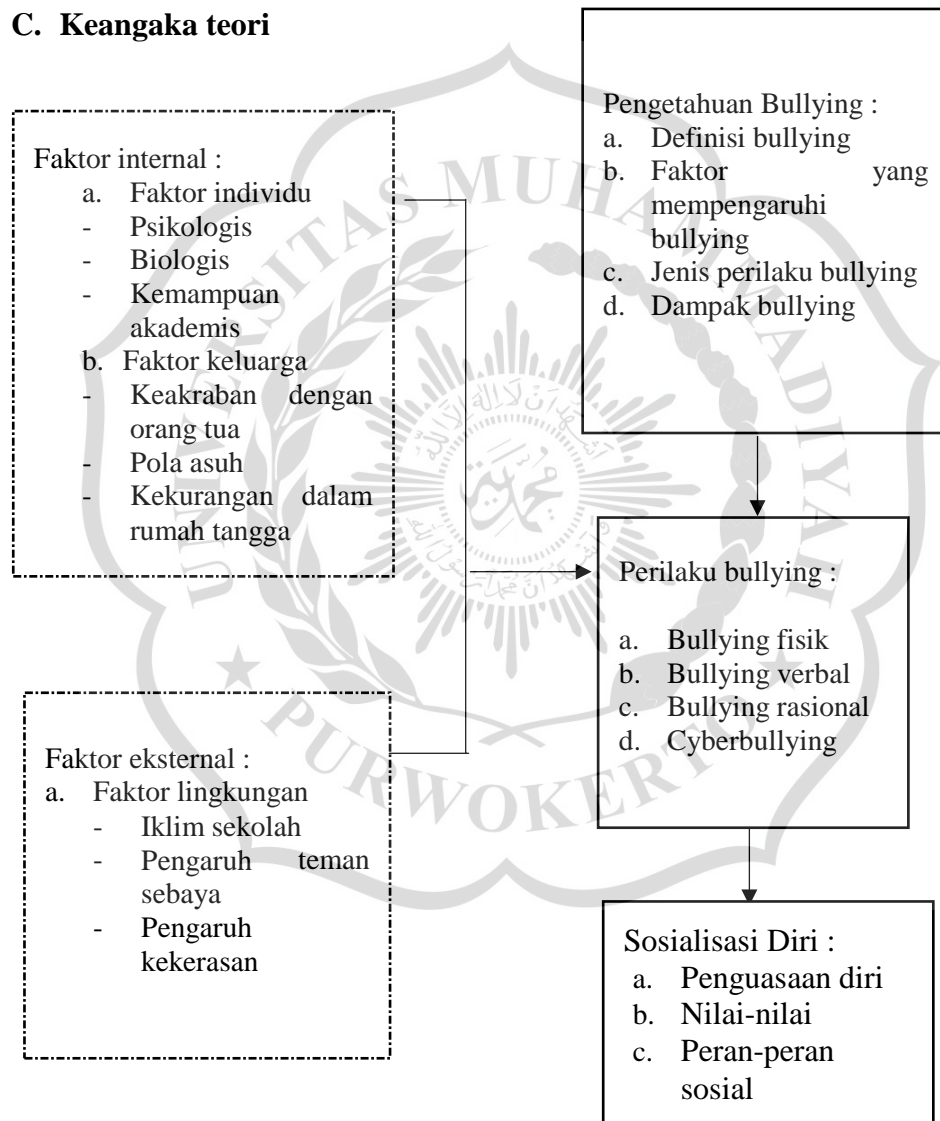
C. Keangaka teori

Faktor internal :
a. Faktor individu
- Psikologis
- Biologis
- Kemampuan akademis
b. Faktor keluarga
- Keakraban dengan orang tua
- Pola asuh
- Kekurangan dalam rumah tangga

Faktor eksternal :
a. Faktor lingkungan
- Iklim sekolah
- Pengaruh teman sebaya
- Pengaruh kekerasan

Pengetahuan Bullying :
a. Definisi bullying
b. Faktor yang mempengaruhi bullying
c. Jenis perilaku bullying
d. Dampak bullying

Perilaku bullying :
a. Bullying fisik
b. Bullying verbal
c. Bullying rasional
d. Cyberbullying

Sosialisasi Diri :
a. Penguasaan diri
b. Nilai-nilai
c. Peran-peran sosial

UNIVERSITAS MUHAMMADIYAH PURWOKERTO